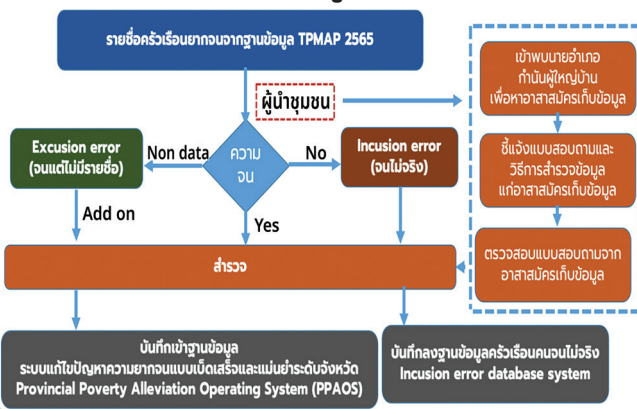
รายชื่อครัวเรือนยากจนจากฐานข้อมูล TPMAP 2565

ผู้นำชุมชน

Excusion error (จนแต่ไม่มีรายชื่อ)

Non data

ความจน

No

Incusion error (จนไม่จริง)

Add on

Yes

เข้าพบนายอำเภอ กำนันผู้ใหญ่บ้าน เพื่อหาอาสาสมัครเก็บข้อมูล

ชี้แจงแบบสอบถามและวิธีการสำรวจข้อมูลแก่อาสาสมัครเก็บข้อมูล

ตรวจสอบแบบสอบถามจากอาสาสมัครเก็บข้อมูล

สำรวจ

บันทึกเข้าฐานข้อมูล ระบบแก้ไขปัญหาความยากจนแบบเบ็ดเสร็จและแม่นยำระดับจังหวัด Provincial Poverty Alleviation Operating System (PPAOS)

บันทึกลงฐานข้อมูลครัวเรือนคนจนไม่จริง Incusion error database system